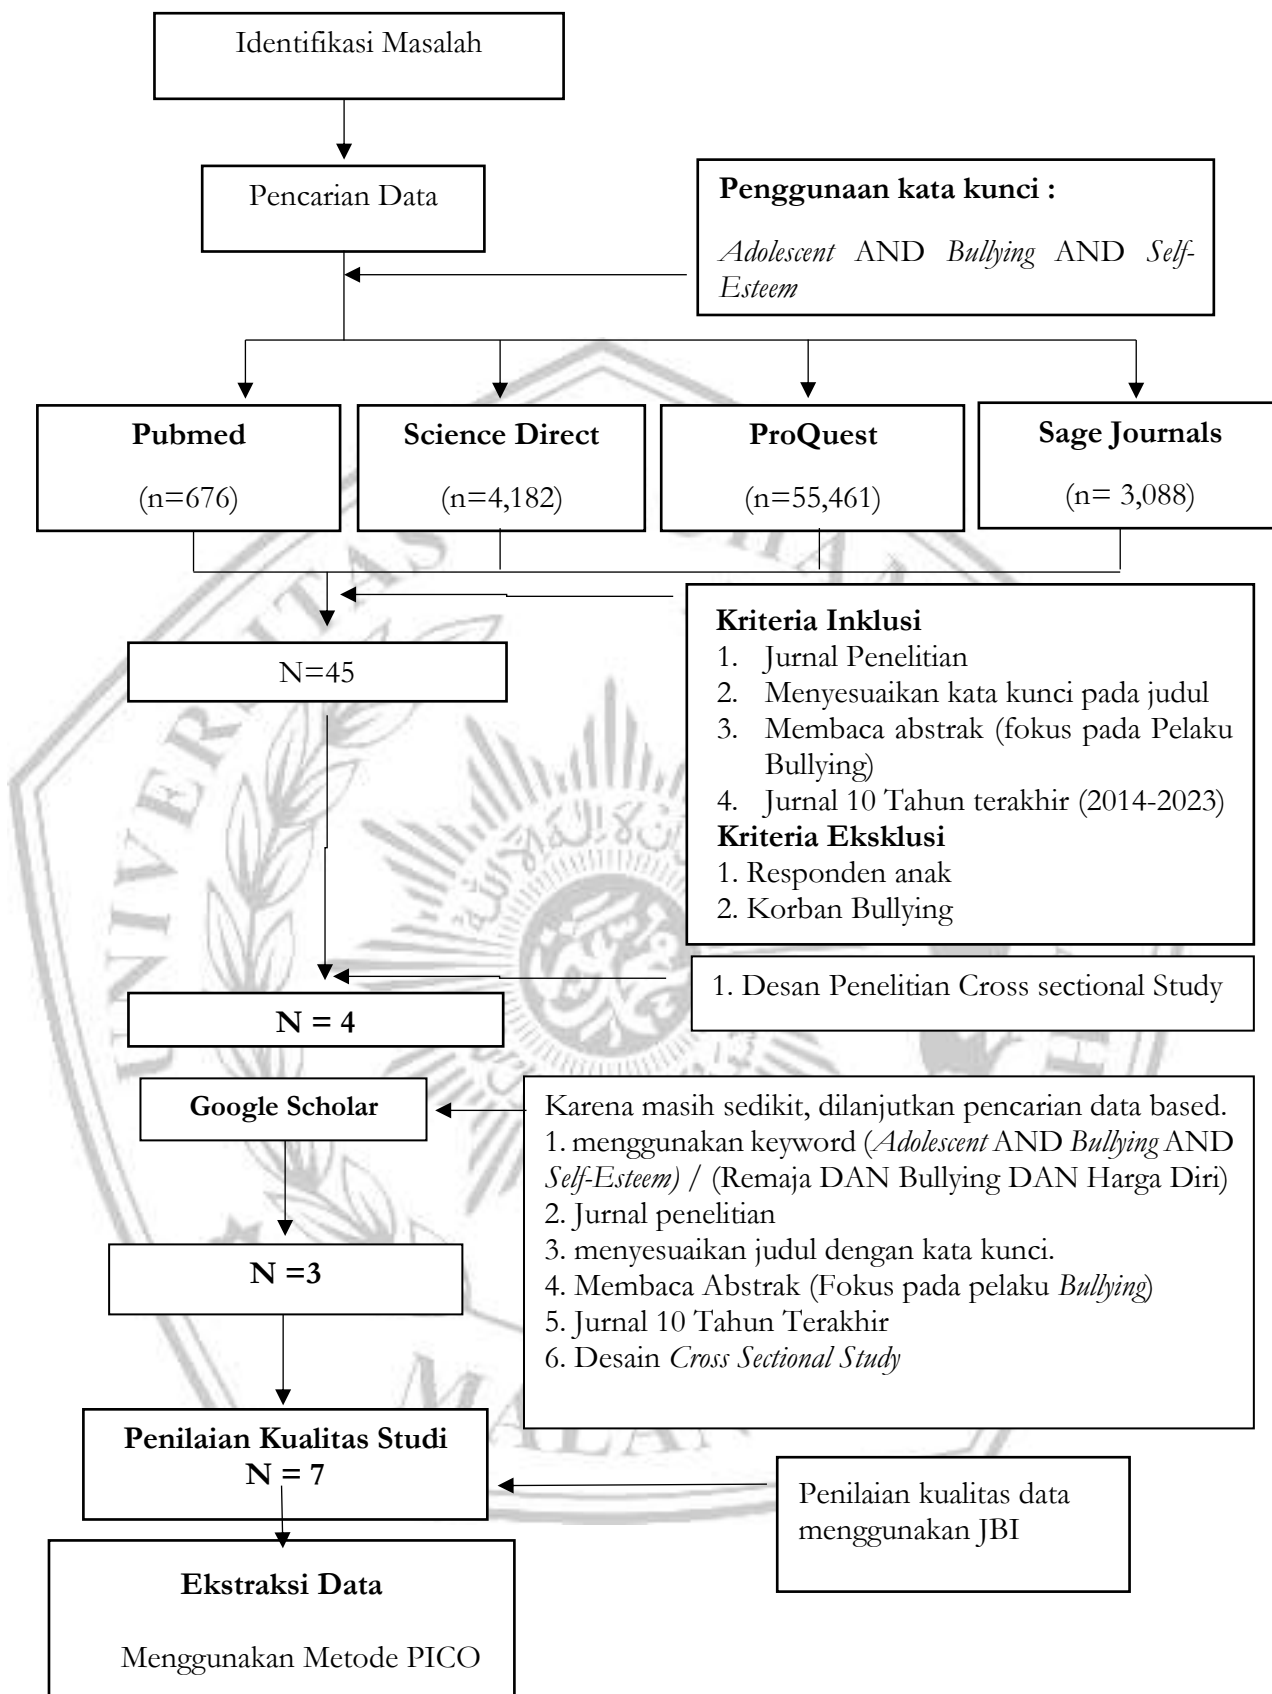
Identifikasi Masalah

Pencarian Data

Penggunaan kata kunci :

Adolescent AND Bullying AND Self-Esteem

Pubmed

(n=676)

Science Direct

(n=4,182)

ProQuest

(n=55,461)

Sage Journals

(n= 3,088)

N=45

Kriteria Inklusi
1. Jurnal Penelitian
2. Menyesuaikan kata kunci pada judul
3. Membaca abstrak (fokus pada Pelaku Bullying)
4. Jurnal 10 Tahun terakhir (2014-2023)
Kriteria Eksklusi
1. Responden anak
2. Korban Bullying

1. Desan Penelitian Cross sectional Study

N = 4

Google Scholar

Karena masih sedikit, dilanjutkan pencarian data based.
1. menggunakan keyword (Adolescent AND Bullying AND Self-Esteem) / (Remaja DAN Bullying DAN Harga Diri)
2. Jurnal penelitian
3. menyesuaikan judul dengan kata kunci.
4. Membaca Abstrak (Fokus pada pelaku Bullying)
5. Jurnal 10 Tahun Terakhir
6. Desain Cross Sectional Study

N =3

Penilaian Kualitas Studi
N = 7

Penilaian kualitas data menggunakan JBI

Ekstraksi Data

Menggunakan Metode PICO